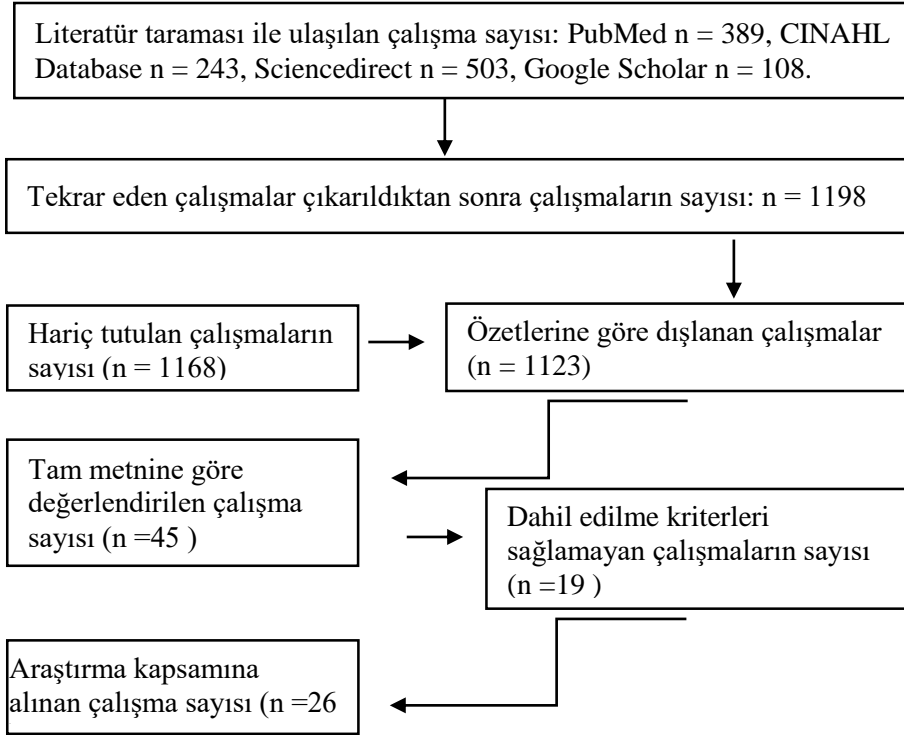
Literatür taraması ile ulaşılan çalışma sayısı: PubMed n = 389, CINAHL Database n = 243, Sciencedirect n = 503, Google Scholar n = 108.

Tekrar eden çalışmalar çıkarıldıktan sonra çalışmaların sayısı: n = 1198

Hariç tutulan çalışmaların sayısı (n = 1168)

Özetlerine göre dışlanan çalışmalar (n = 1123)

Tam metnine göre değerlendirilen çalışma sayısı (n =45 )

Dahil edilme kriterleri sağlamayan çalışmaların sayısı (n =19 )

Araştırma kapsamına alınan çalışma sayısı (n =26